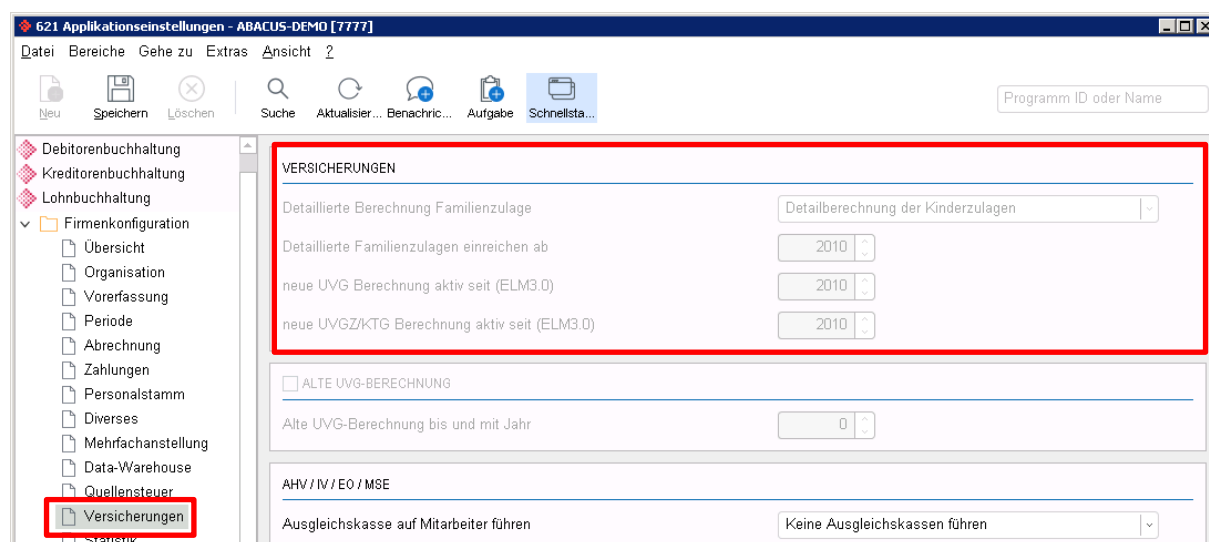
621 Applikationseinstellungen - ABACUS-DEMO [7777]

Datei Bereiche Gehe zu Extras Ansicht ?

Neu Speichern Löschen Suche Aktualisier... Benachric... Aufgabe Schnellsta...

Programm ID oder Name

Debitorenbuchhaltung
Kreditorenbuchhaltung
Lohnbuchhaltung
Firmenkonfiguration
Übersicht
Organisation
Vorerfassung
Periode
Abrechnung
Zahlungen
Personalstamm
Diverses
Mehrfachanstellung
Data-Warehouse
Quellensteuer
Versicherungen
Statistik

VERSICHERUNGEN

Detaillierte Berechnung Familienzulage — Detailberechnung der Kinderzulagen

Detaillierte Familienzulagen einreichen ab — 2010

neue UVG Berechnung aktiv seit (ELM3.0) — 2010

neue UVGZ/KTG Berechnung aktiv seit (ELM3.0) — 2010

ALTE UVG-BERECHNUNG

Alte UVG-Berechnung bis und mit Jahr — 0

AHV / IV / EO / MSE

Ausgleichskasse auf Mitarbeiter führen — Keine Ausgleichskassen führen